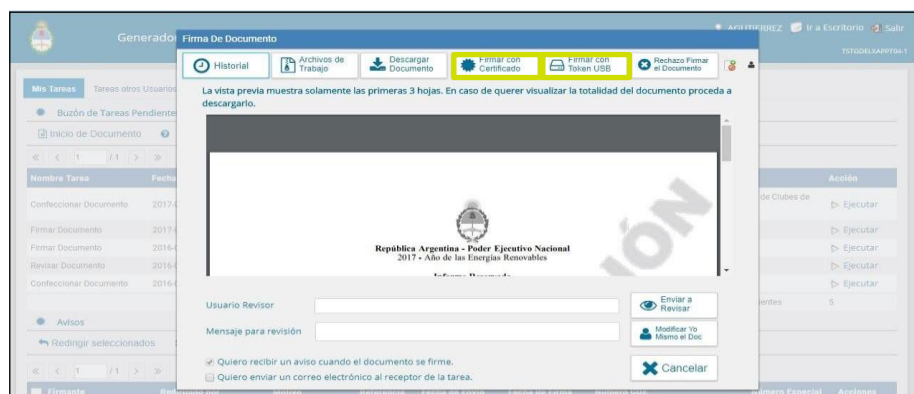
Generador
AGUTIERREZ Ir a Escritorio Salir
TSTGDELXAPPT04-1

Firma De Documento

Historial | Archivos de Trabajo | Descargar Documento | Firmar con Certificado | Firmar con Token USB | Rechazo Firmar el Documento

La vista previa muestra solamente las primeras 3 hojas. En caso de querer visualizar la totalidad del documento proceda a descargarlo.

República Argentina - Poder Ejecutivo Nacional
2017 - Año de las Energías Renovables

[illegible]

Usuario Revisor
Enviar a Revisar
Mensaje para revisión
Modificar Yo Mismo el Doc

Quiero recibir un aviso cuando el documento se firme.
Quiero enviar un correo electrónico al receptor de la tarea.
Cancelar

Mis Tareas | Tareas otros Usuarios
Buzón de Tareas Pendiente
Inicio de Documento
1 /1

| Nombre Tarea | Fecha | | Acción |
|---|---|---|---|
| Confeccionar Documento | 2017- | de Clubes de | Ejecutar |
| Firmar Documento | 2017- | | Ejecutar |
| Firmar Documento | 2016- | | Ejecutar |
| Revisar Documento | 2016- | | Ejecutar |
| Confeccionar Documento | 2016- | | Ejecutar |

Avisos
Redirigir seleccionados
1 /1
Firmante | Número Especial | Acciones